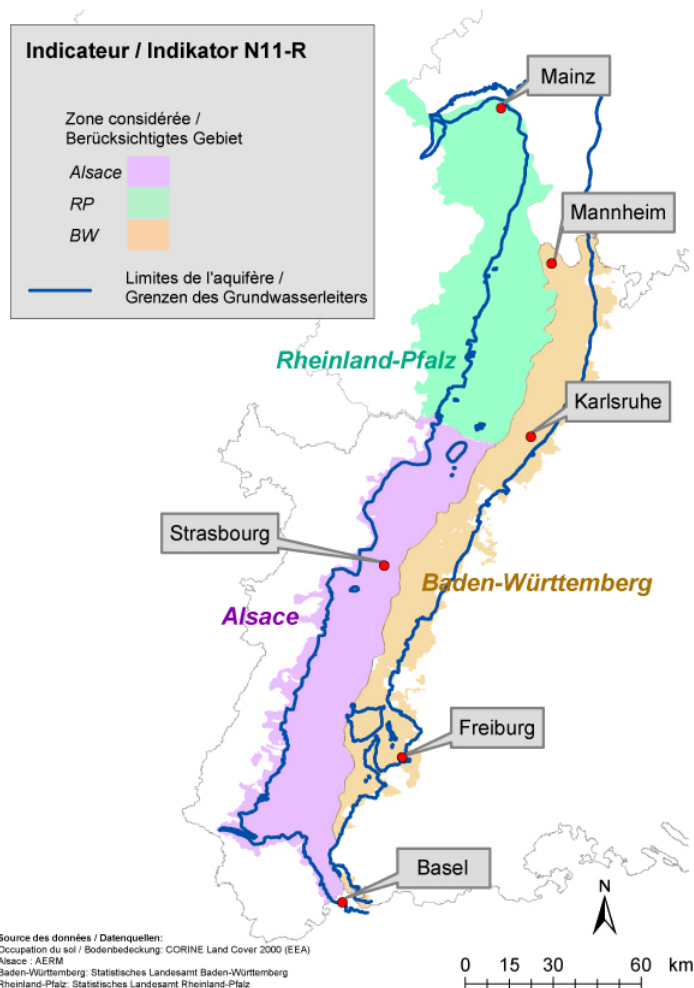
Indicateur / Indikator N11-R

Zone considérée / Berücksichtigtes Gebiet

Alsace

RP

BW

Limites de l'aquifère / Grenzen des Grundwasserleiters

Mainz

Mannheim

Rheinland-Pfalz

Karlsruhe

Strasbourg

Baden-Württemberg

Alsace

Freiburg

Basel

N

Source des données / Datenquellen:
Occupation du sol / Bodenbedeckung: CORINE Land Cover 2000 (EEA)
Alsace : AERM
Baden-Württemberg: Statistisches Landesamt Baden-Württemberg
Rheinland-Pfalz: Statistisches Landesamt Rheinland-Pfalz

0 15 30 60 km